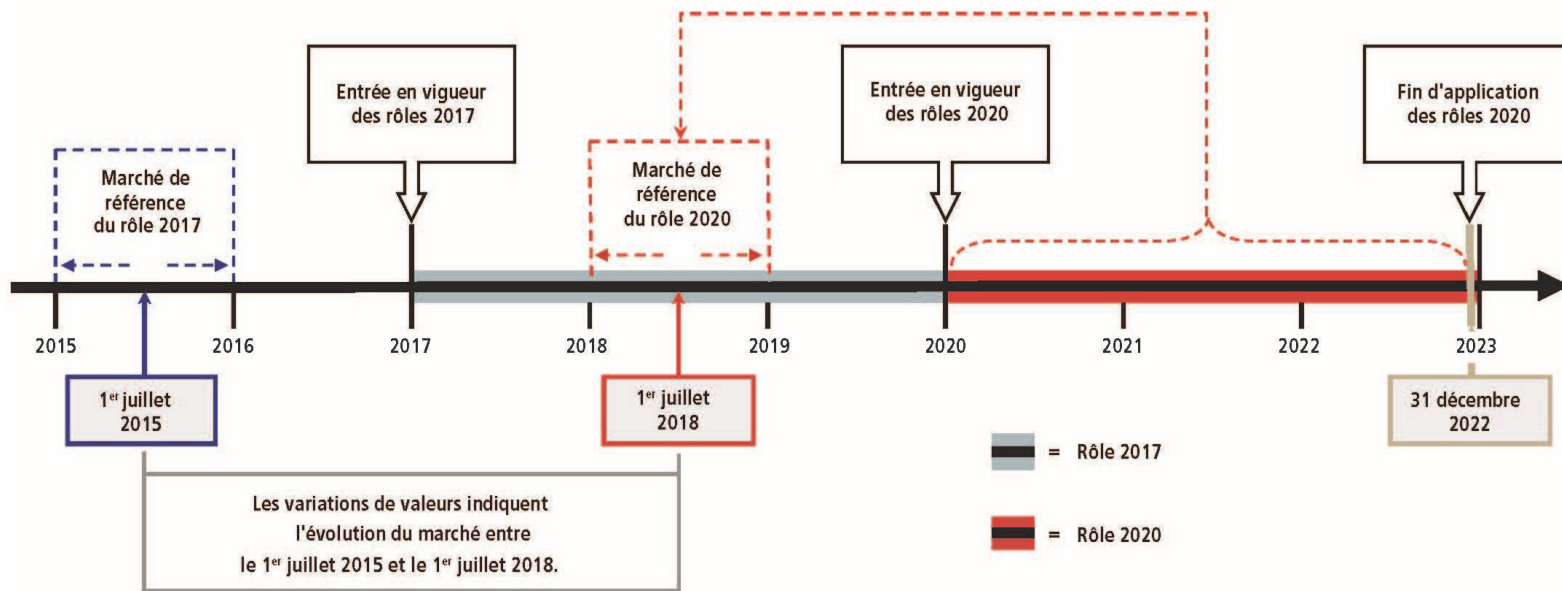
Entrée en vigueur des rôles 2017

Entrée en vigueur des rôles 2020

Fin d'application des rôles 2020

Marché de référence du rôle 2017

Marché de référence du rôle 2020

2015

2016

2017

2018

2019

2020

2021

2022

2023

1$^{er}$ juillet 2015

1$^{er}$ juillet 2018

31 décembre 2022

= Rôle 2017

= Rôle 2020

Les variations de valeurs indiquent l'évolution du marché entre le 1$^{er}$ juillet 2015 et le 1$^{er}$ juillet 2018.